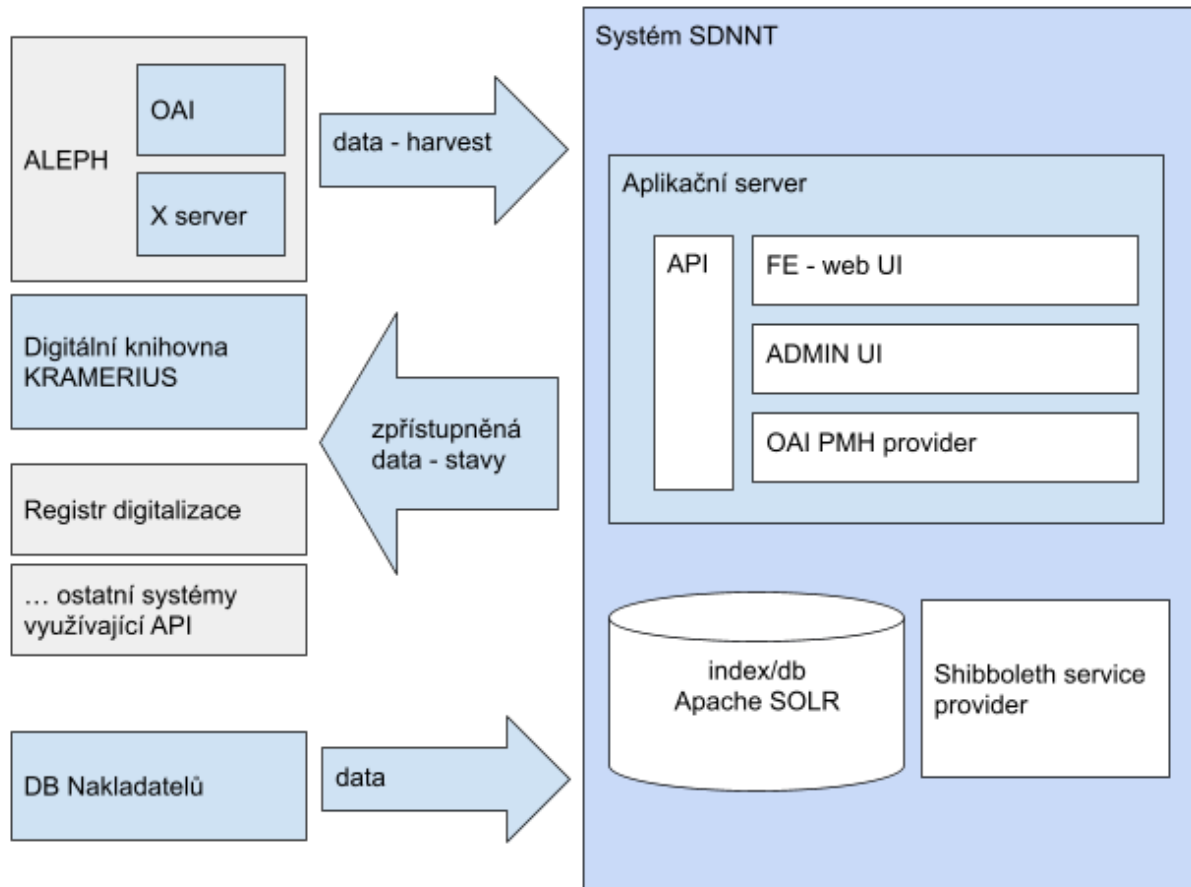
ALEPH

OAI

X server

data - harvest

Digitální knihovna KRAMERIUS

zpřístupněná data - stavy

Registr digitalizace

… ostatní systémy využívající API

DB Nakladatelů

data

Systém SDNNT

Aplikační server

API

FE - web UI

ADMIN UI

OAI PMH provider

index/db Apache SOLR

Shibboleth service provider